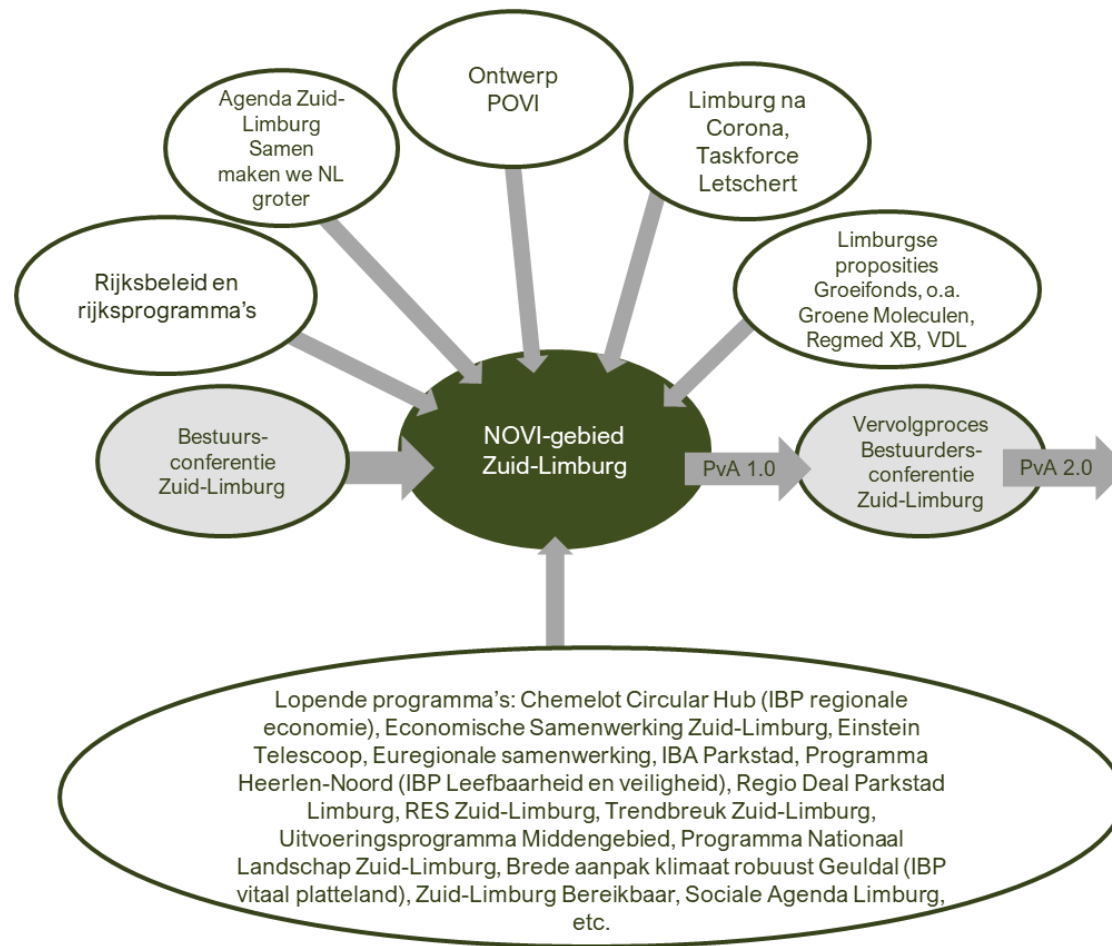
Ontwerp POVI

Agenda Zuid-Limburg Samen maken we NL groter

Limburg na Corona, Taskforce Letschert

Rijksbeleid en rijksprogramma's

Limburgse proposities Groeifonds, o.a. Groene Moleculen, Regmed XB, VDL

Bestuurs-conferentie Zuid-Limburg

NOVI-gebied Zuid-Limburg

PvA 1.0

Vervolgproces Bestuurders-conferentie Zuid-Limburg

PvA 2.0

Lopende programma's: Chemelot Circular Hub (IBP regionale economie), Economische Samenwerking Zuid-Limburg, Einstein Telescoop, Euregionale samenwerking, IBA Parkstad, Programma Heerlen-Noord (IBP Leefbaarheid en veiligheid), Regio Deal Parkstad Limburg, RES Zuid-Limburg, Trendbreuk Zuid-Limburg, Uitvoeringsprogramma Middengebied, Programma Nationaal Landschap Zuid-Limburg, Brede aanpak klimaat robuust Geuldal (IBP vitaal platteland), Zuid-Limburg Bereikbaar, Sociale Agenda Limburg, etc.